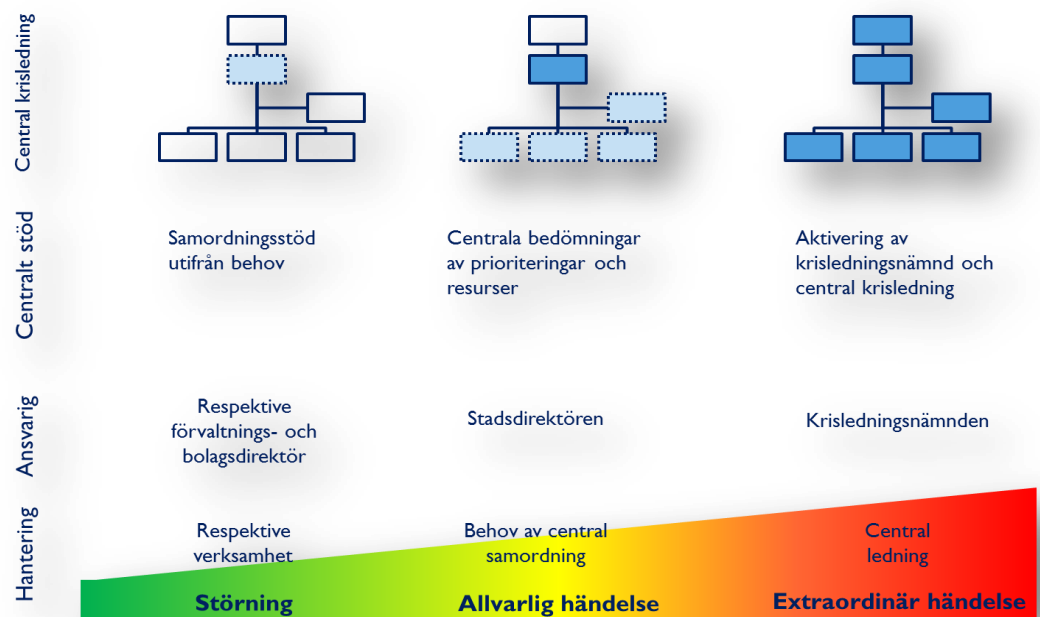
Central krisledning

Centralt stöd

Samordningsstöd utifrån behov

Centrala bedömningar av prioriteringar och resurser

Aktivering av krisledningsnämnd och central krisledning

Ansvarig

Respektive förvaltnings- och bolagsdirektör

Stadsdirektören

Krisledningsnämnden

Hantering

Respektive verksamhet

Behov av central samordning

Central ledning

Störning

Allvarlig händelse

Extraordinär händelse